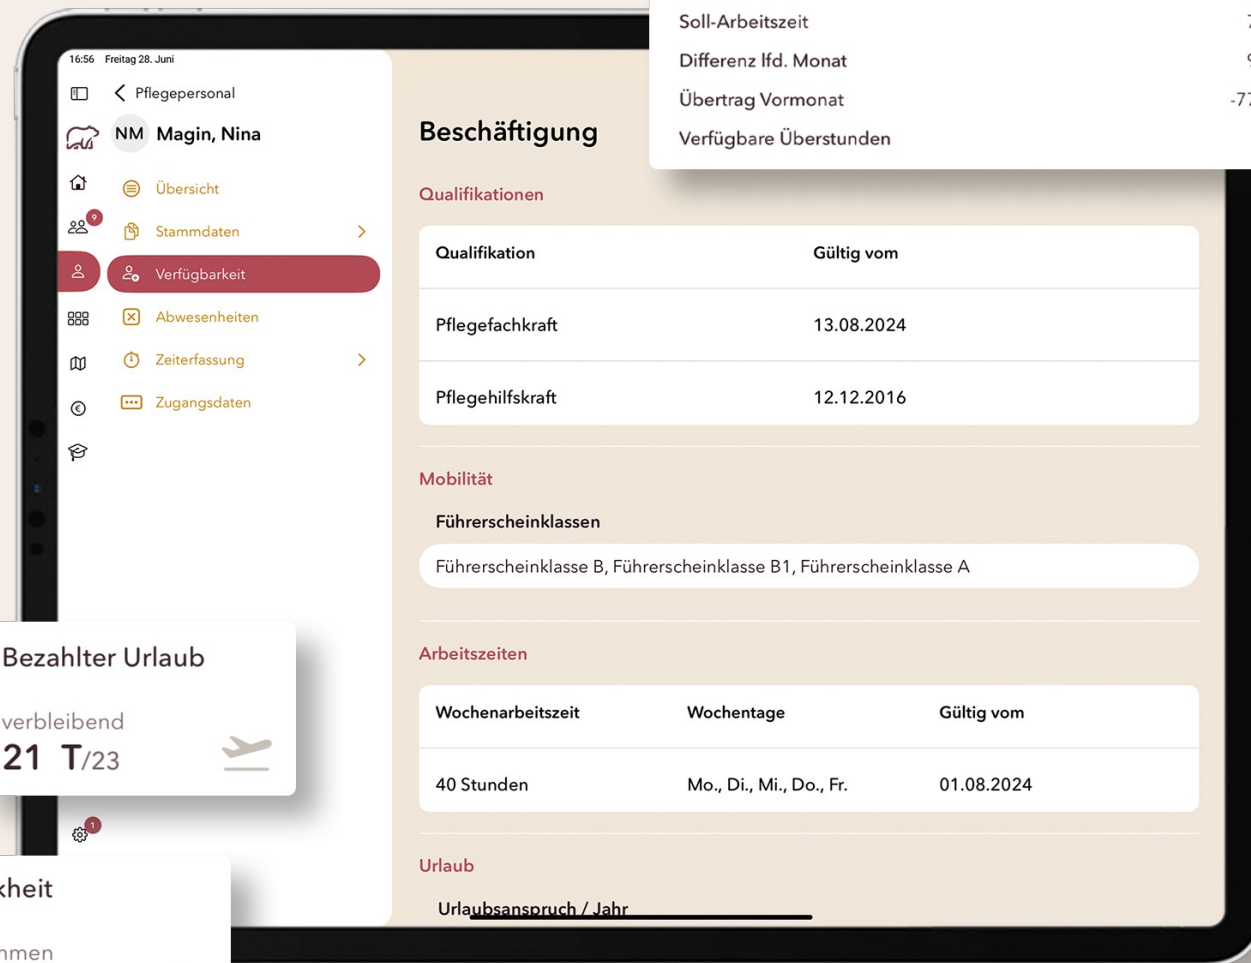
Soll-Arbeitszeit
Differenz lfd. Monat
Übertrag Vormonat
Verfügbare Überstunden

16:56 Freitag 28. Juni

Pflegepersonal

NM Magin, Nina

Übersicht
9
Stammdaten
Verfügbarkeit
Abwesenheiten
Zeiterfassung
Zugangsdaten

Beschäftigung

Qualifikationen

| Qualifikation | Gültig vom |
|---|---|
| Pflegefachkraft | 13.08.2024 |
| Pflegehilfskraft | 12.12.2016 |

Mobilität

Führerscheinklassen

Führerscheinklasse B, Führerscheinklasse B1, Führerscheinklasse A

Arbeitszeiten

| Wochenarbeitszeit | Wochentage | Gültig vom |
|---|---|---|
| 40 Stunden | Mo., Di., Mi., Do., Fr. | 01.08.2024 |

Urlaub

Urlaubsanspruch / Jahr

Bezahlter Urlaub

verbleibend

21 T/23

1

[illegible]keit

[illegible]nmen